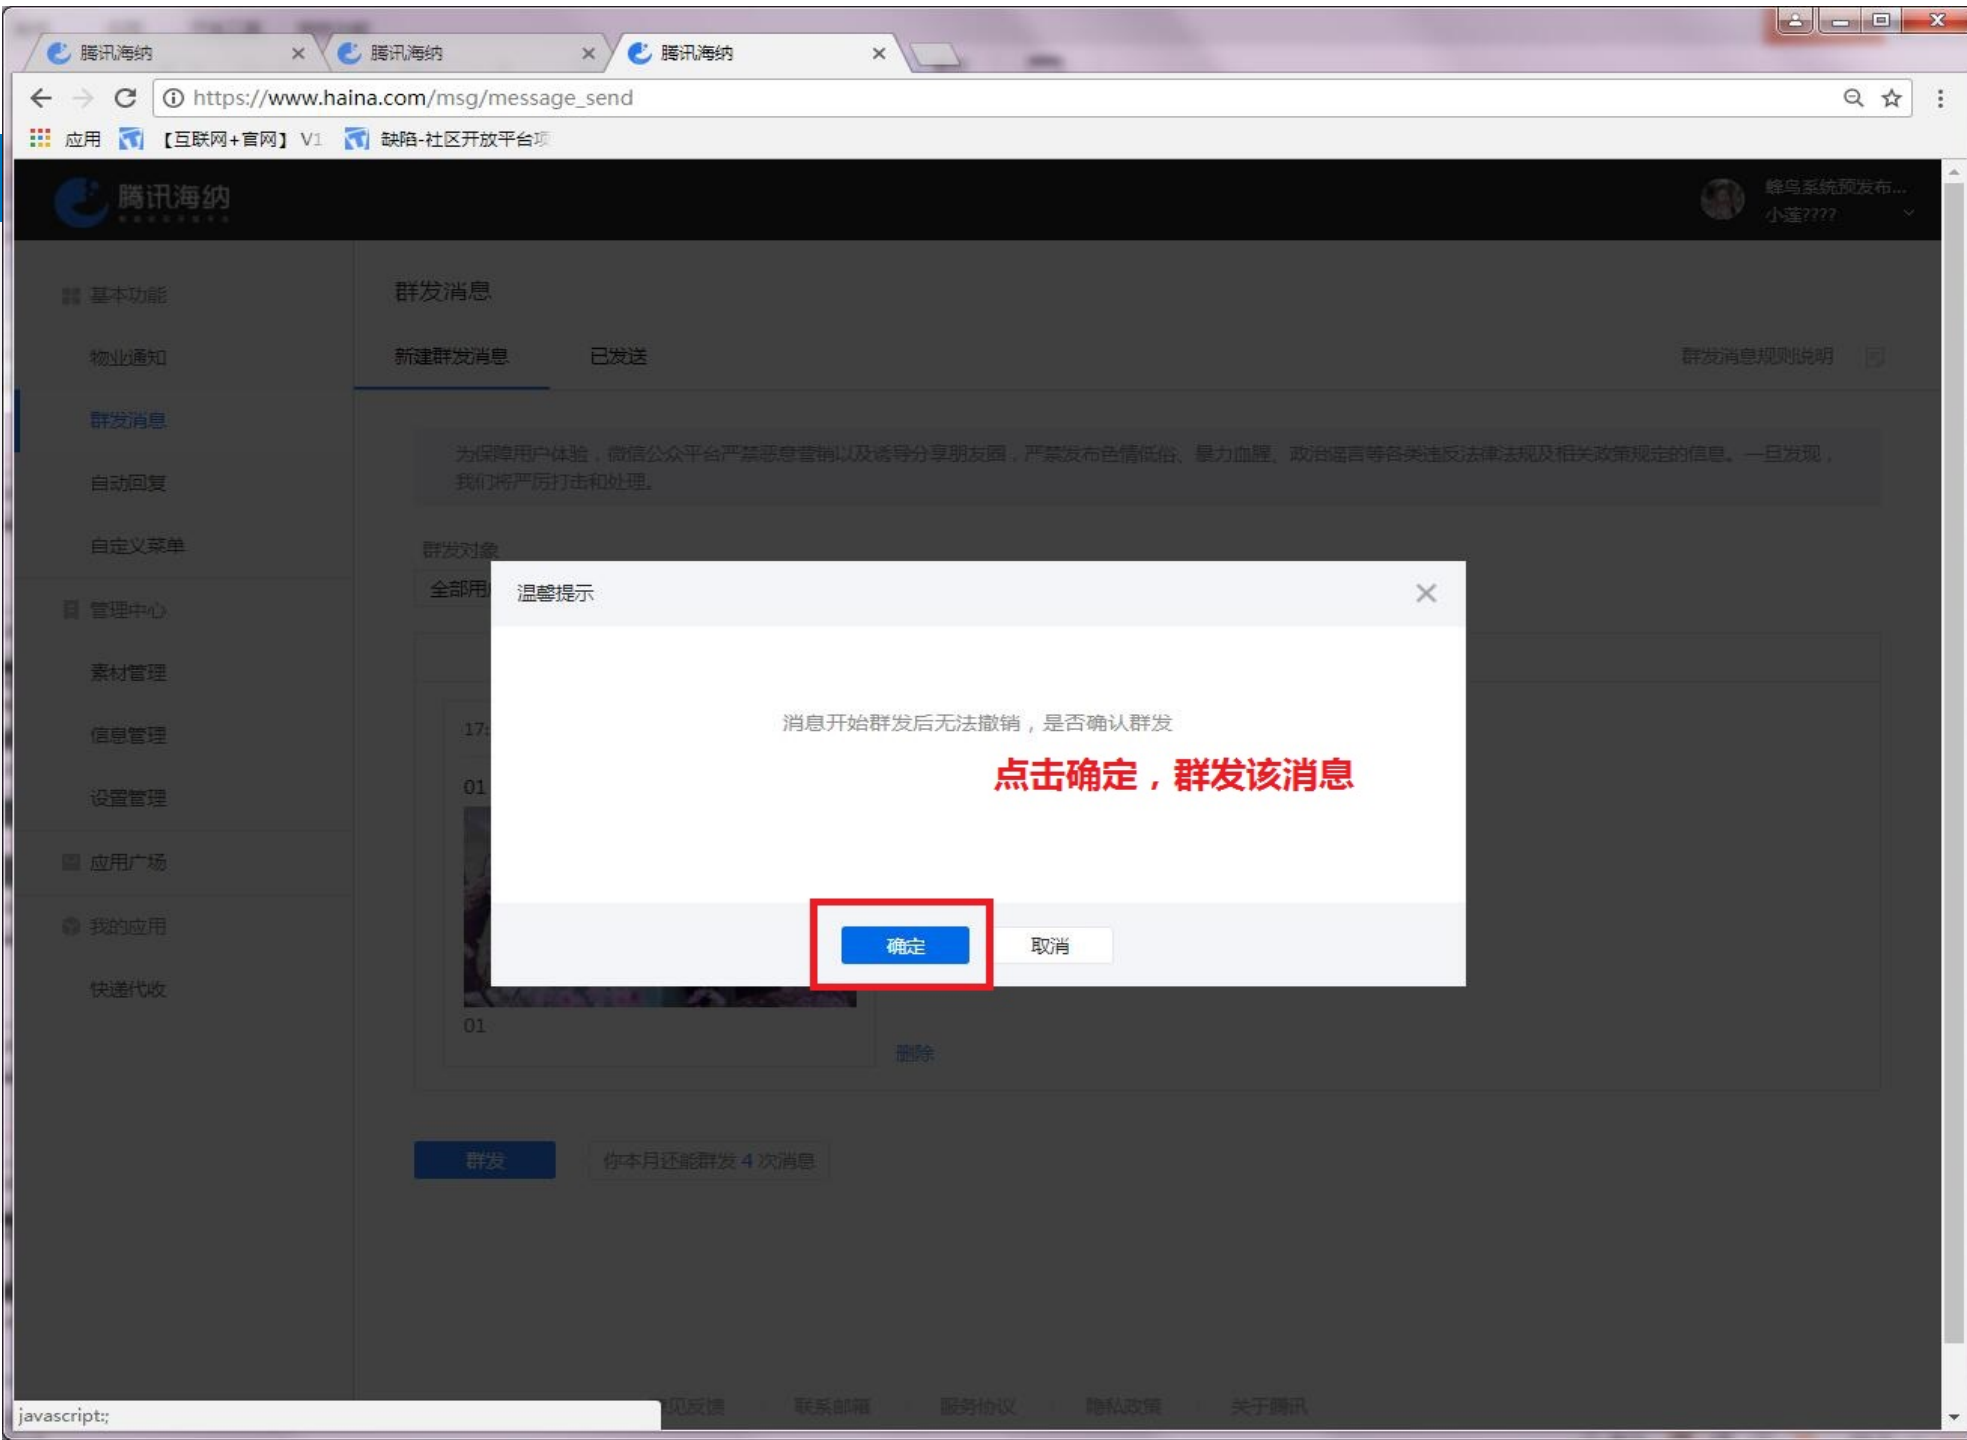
腾讯海纳 ×
腾讯海纳 ×
腾讯海纳 ×

https://www.haina.com/msg/message_send

应用 【互联网+官网】V1 缺陷-社区开放平台项

腾讯海纳

蜂鸟系统预发布...
小蓬????

基本功能
物业通知
群发消息
自动回复
自定义菜单
管理中心
素材管理
信息管理
设置管理
应用广场
我的应用
快递代收

群发消息

新建群发消息 已发送 群发消息规则说明

为保障用户体验，微信公众平台严禁恶意营销以及诱导分享朋友圈，严禁发布色情低俗、暴力血腥、政治谣言等各类违反法律法规及相关政策规定的信息。一旦发现，我们将严厉打击和处理。

群发对象
全部用

17:
01
01

删除

群发 你本月还能群发 4 次消息

温馨提示 ×

消息开始群发后无法撤销，是否确认群发

点击确定，群发该消息

确定 取消

javascript:;

意见反馈 联系邮箱 服务协议 隐私政策 关于腾讯